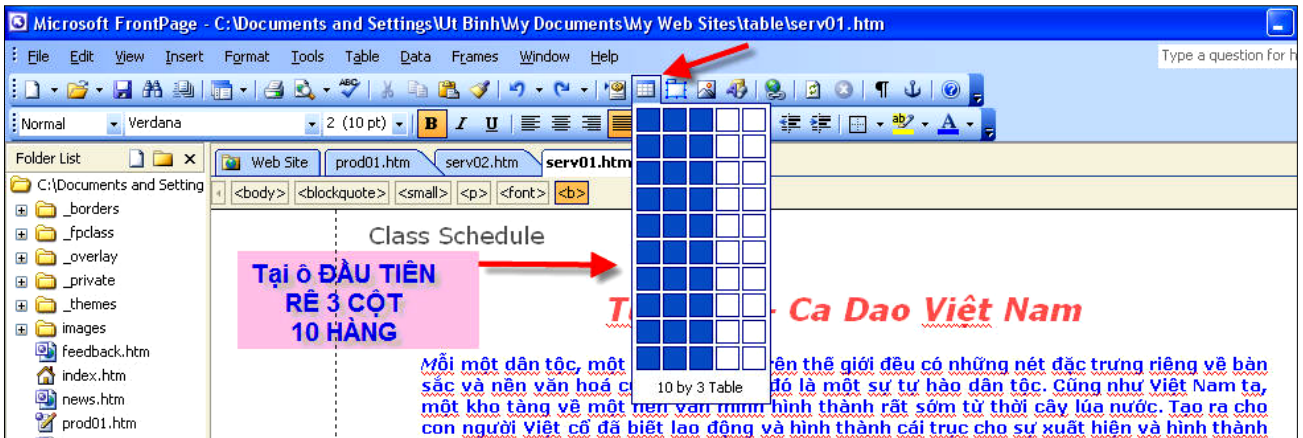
Microsoft FrontPage - C:\Documents and Settings\Ut Binh\My Documents\My Web Sites\table\serv01.htm

File Edit View Insert Format Tools Table Data Frames Window Help

Type a question for h

Normal Verdana 2 (10 pt)

Folder List

C:\Documents and Setting

_borders

_fpclass

_overlay

_private

_themes

images

feedback.htm

index.htm

news.htm

prod01.htm

Web Site prod01.htm serv02.htm serv01.htm

<body> <blockquote> <small> <p> <font> <b>

Class Schedule

Tại ô ĐẦU TIÊN
RÊ 3 CỘT
10 HÀNG

T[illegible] - Ca Dao Việt Nam

10 by 3 Table

Mỗi một dân tộc, một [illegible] trên thế giới đều có những nét đặc trưng riêng về bản sắc và nền văn hoá c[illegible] đó là một sự tự hào dân tộc. Cũng như Việt Nam ta, một kho tàng về một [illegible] hình thành rất sớm từ thời cây lúa nước. Tạo ra cho con người Việt cổ đã biết lao động và hình thành cái trục cho sự xuất hiện và hình thành